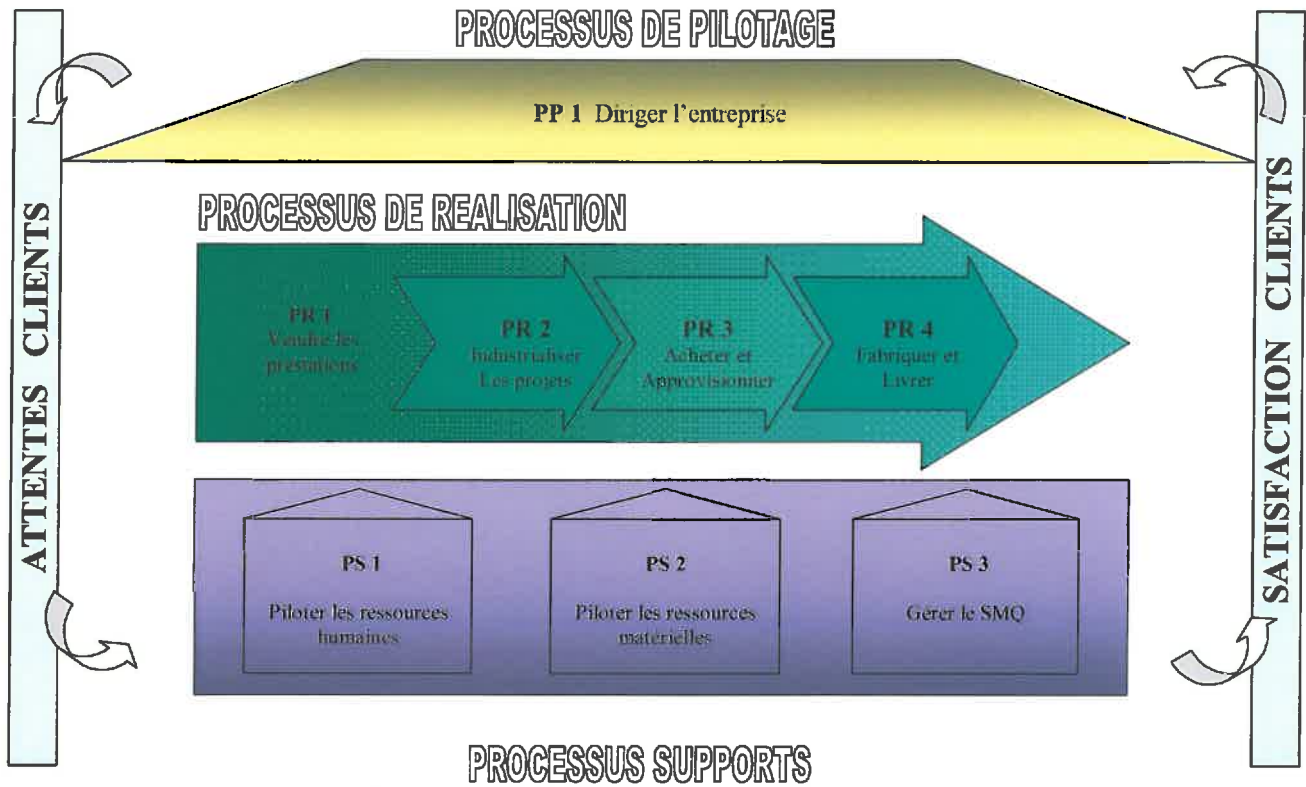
PROCESSUS DE PILOTAGE

PP 1 Diriger l'entreprise

ATTENTES CLIENTS

SATISFACTION CLIENTS

PROCESSUS DE REALISATION

PR 1 Vendre les prestations

PR 2 Industrialiser Les projets

PR 3 Acheter et Approvisionner

PR 4 Fabriquer et Livrer

PS 1 Piloter les ressources humaines

PS 2 Piloter les ressources matérielles

PS 3 Gérer le SMQ

PROCESSUS SUPPORTS